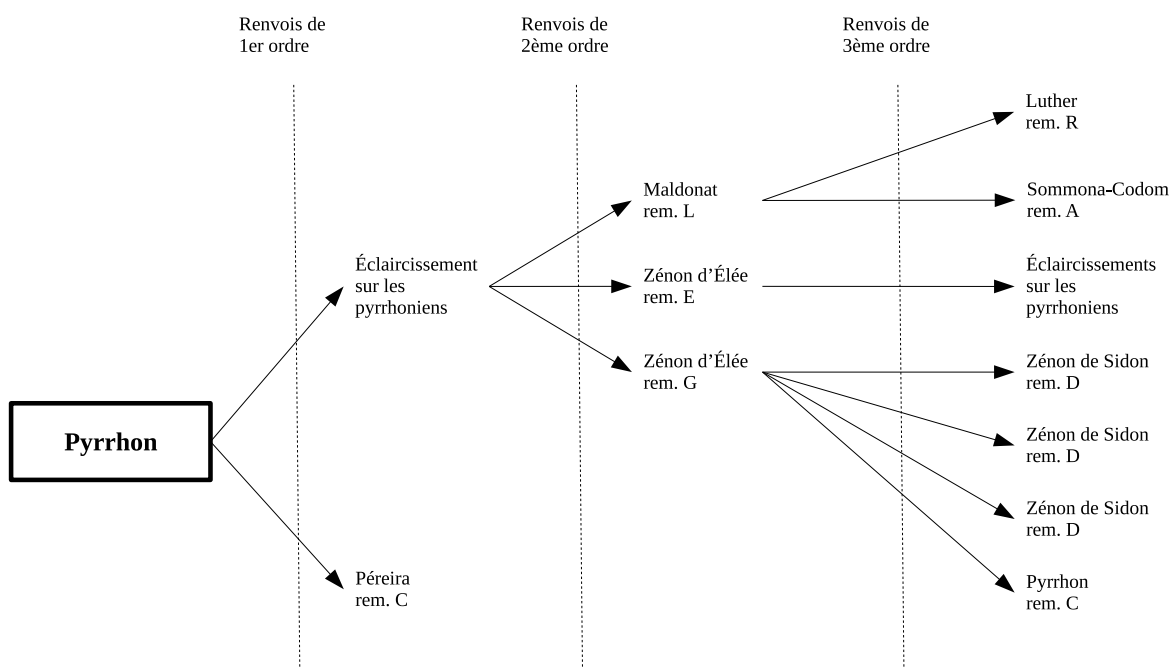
Renvois de 1er ordre

Renvois de 2ème ordre

Renvois de 3ème ordre

Pyrrhon

Éclaircissement sur les pyrrhoniens

Péreira rem. C

Maldonat rem. L

Zénon d'Élée rem. E

Zénon d'Élée rem. G

Luther rem. R

Sommona-Codom rem. A

Éclaircissements sur les pyrrhoniens

Zénon de Sidon rem. D

Zénon de Sidon rem. D

Zénon de Sidon rem. D

Pyrrhon rem. C